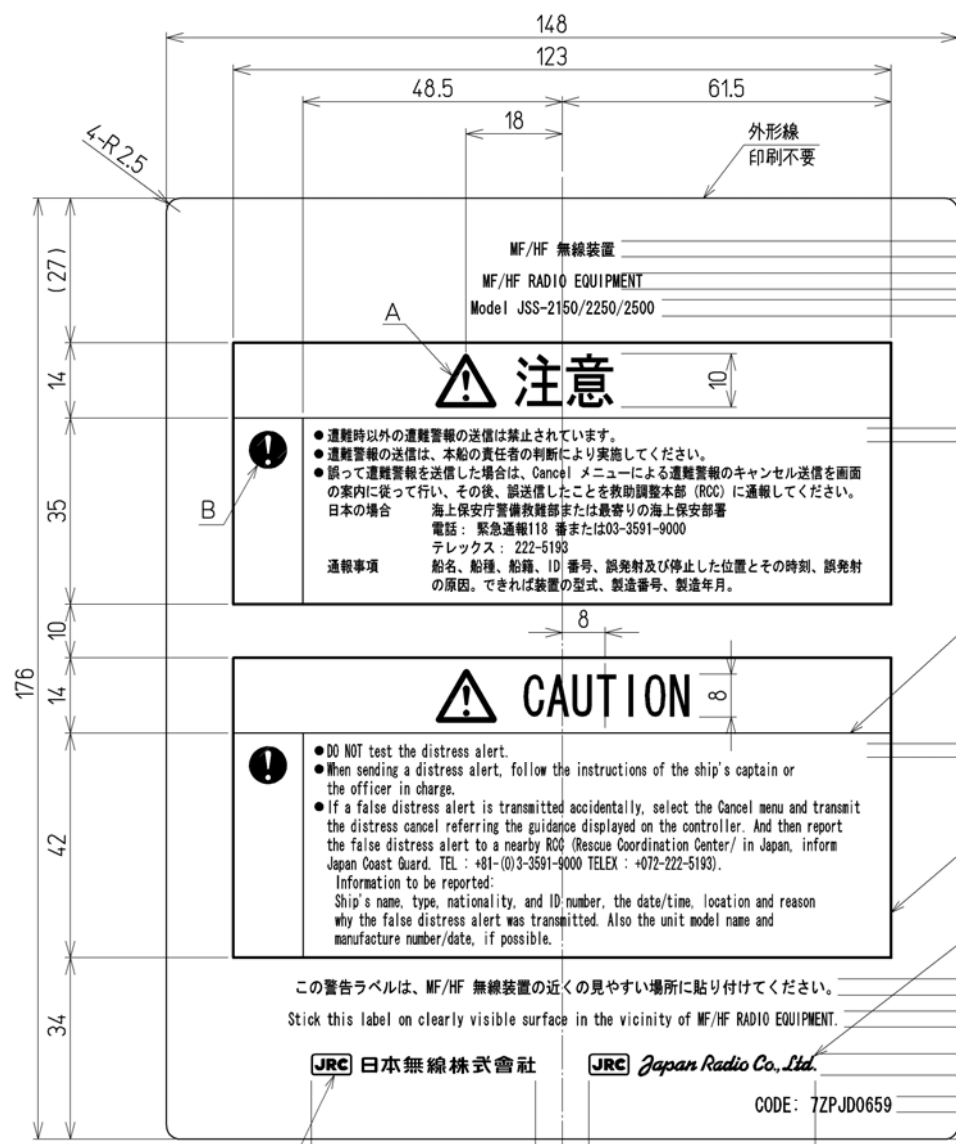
148
123
48.5
61.5
18
4-R2.5
外形線
印刷不要

MF/HF 無線装置
MF/HF RADIO EQUIPMENT
Model JSS-2150/2250/2500

(27)
14
35
10
176
14
42
34
A
B
10

⚠ 注意

● 遭難時以外の遭難警報の送信は禁止されています。
● 遭難警報の送信は、本船の責任者の判断により実施してください。
● 誤って遭難警報を送信した場合は、Cancel メニューによる遭難警報のキャンセル送信を画面の案内に従って行い、その後、誤送信したことを救助調整本部 (RCC) に通報してください。
日本の場合　海上保安庁警備救難部または最寄りの海上保安部署
電話： 緊急通報118 番または03-3591-9000
テレックス： 222-5193
通報事項　船名、船種、船籍、ID 番号、誤発射及び停止した位置とその時刻、誤発射の原因。できれば装置の型式、製造番号、製造年月。

8
8

⚠ CAUTION

● DO NOT test the distress alert.
● When sending a distress alert, follow the instructions of the ship's captain or the officer in charge.
● If a false distress alert is transmitted accidentally, select the Cancel menu and transmit the distress cancel referring the guidance displayed on the controller. And then report the false distress alert to a nearby RCC (Rescue Coordination Center/ in Japan, inform Japan Coast Guard. TEL : +81-(0)3-3591-9000 TELEX : +072-222-5193).
Information to be reported:
Ship's name, type, nationality, and ID number, the date/time, location and reason why the false distress alert was transmitted. Also the unit model name and manufacture number/date, if possible.

この警告ラベルは、MF/HF 無線装置の近くの見やすい場所に貼り付けてください。
Stick this label on clearly visible surface in the vicinity of MF/HF RADIO EQUIPMENT.

JRC 日本無線株式會社
JRC Japan Radio Co., Ltd.
CODE: 7ZPJD0659